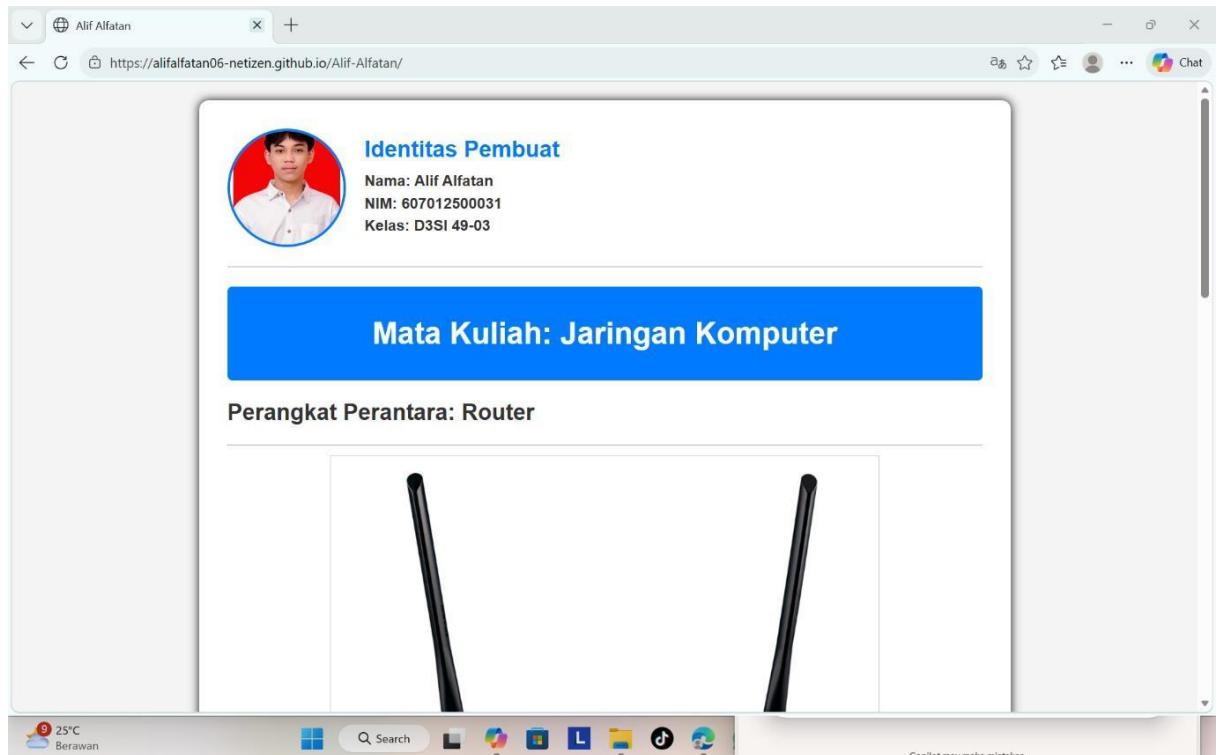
Alif Alfatan

https://alifalfatan06-netizen.github.io/Alif-Alfatan/

Chat

Identitas Pembuat

Nama: Alif Alfatan
NIM: 607012500031
Kelas: D3SI 49-03

Mata Kuliah: Jaringan Komputer

Perangkat Perantara: Router

9
25°C
Berawan

Search

L

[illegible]